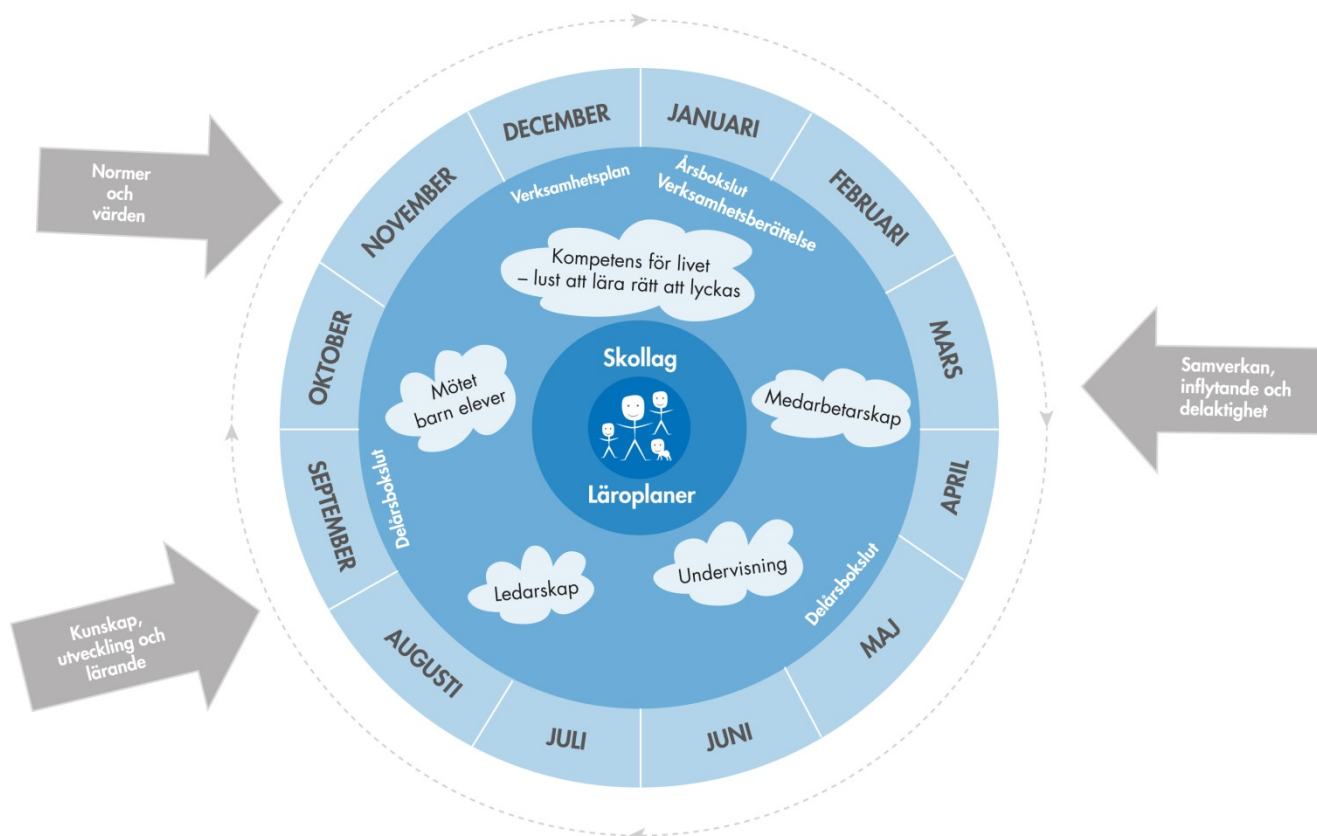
Normer och värden

Kunskap, utveckling och lärande

Samverkan, inflytande och delaktighet

DECEMBER
JANUARI
FEBRUARI
MARS
APRIL
MAJ
JUNI
JULI
AUGUSTI
SEPTEMBER
OKTOBER
NOVEMBER

Verksamhetsplan
Årsbokslut
Verksamhetsberättelse
Delårsbokslut
Delårsbokslut

Kompetens för livet – lust att lära rätt att lyckas

Mötet barn elever

Medarbetarskap

Ledarskap

Undervisning

Skollag

Läroplaner